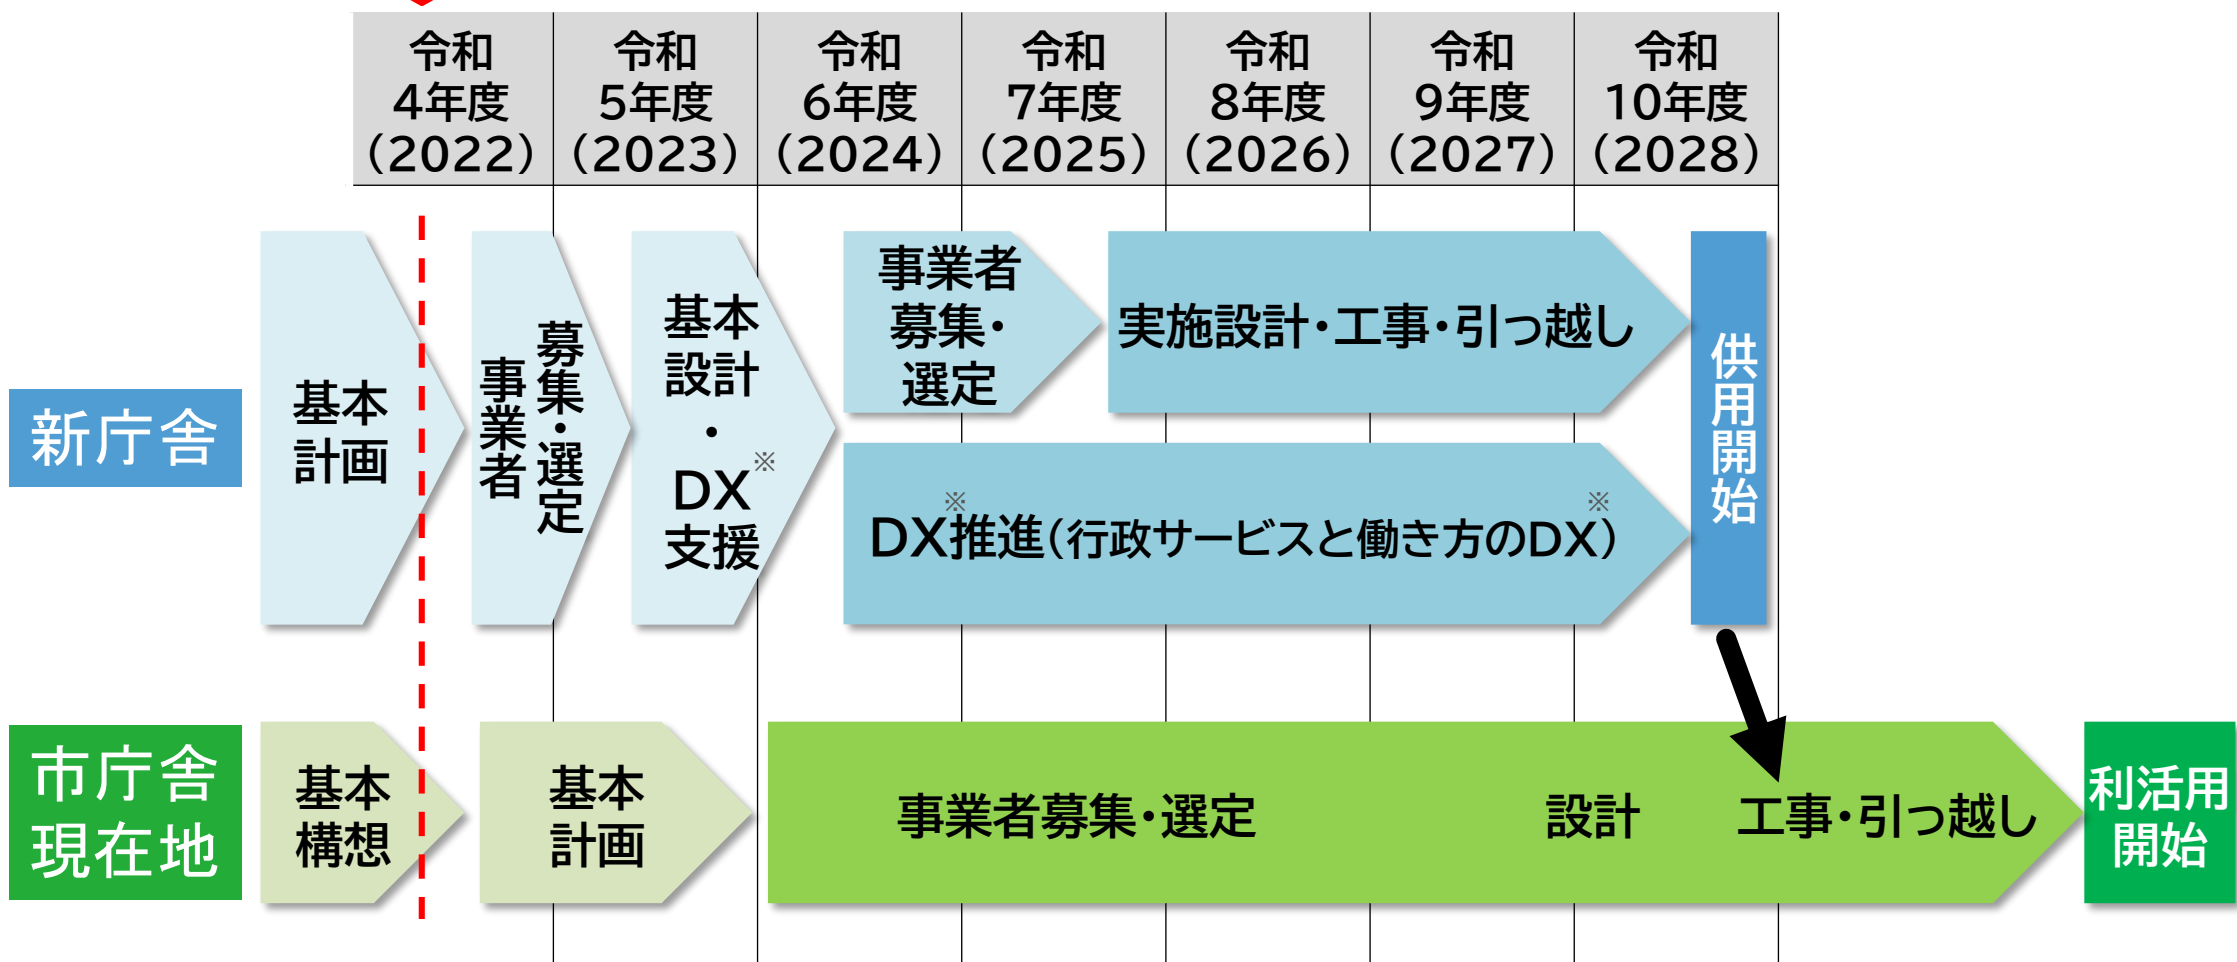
| 令和4年度（2022） | 令和5年度（2023） | 令和6年度（2024） | 令和7年度（2025） | 令和8年度（2026） | 令和9年度（2027） | 令和10年度（2028） |
|---|---|---|---|---|---|---|

新庁舎

基本計画

事業者募集・選定

基本設計・DX※支援

事業者募集・選定

実施設計・工事・引っ越し

※DX推進（行政サービスと働き方のDX）※

供用開始

市庁舎現在地

基本構想

基本計画

事業者募集・選定

設計

工事・引っ越し

利活用開始